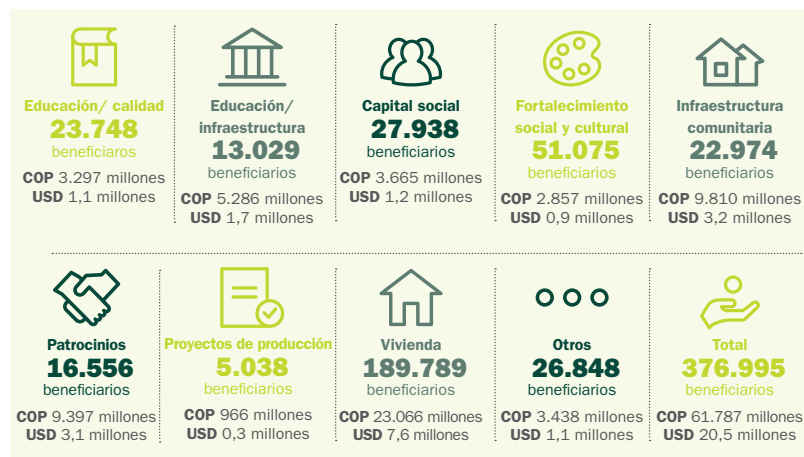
Educación/ calidad
23.748
beneficiaros
COP 3.297 millones
USD 1,1 millones

Educación/ infraestructura
13.029
beneficiarios
COP 5.286 millones
USD 1,7 millones

Capital social
27.938
beneficiarios
COP 3.665 millones
USD 1,2 millones

Fortalecimiento social y cultural
51.075
beneficiarios
COP 2.857 millones
USD 0,9 millones

Infraestructura comunitaria
22.974
beneficiarios
COP 9.810 millones
USD 3,2 millones

Patrocinios
16.556
beneficiarios
COP 9.397 millones
USD 3,1 millones

Proyectos de producción
5.038
beneficiarios
COP 966 millones
USD 0,3 millones

Vivienda
189.789
beneficiarios
COP 23.066 millones
USD 7,6 millones

Otros
26.848
beneficiarios
COP 3.438 millones
USD 1,1 millones

Total
376.995
beneficiarios
COP 61.787 millones
USD 20,5 millones